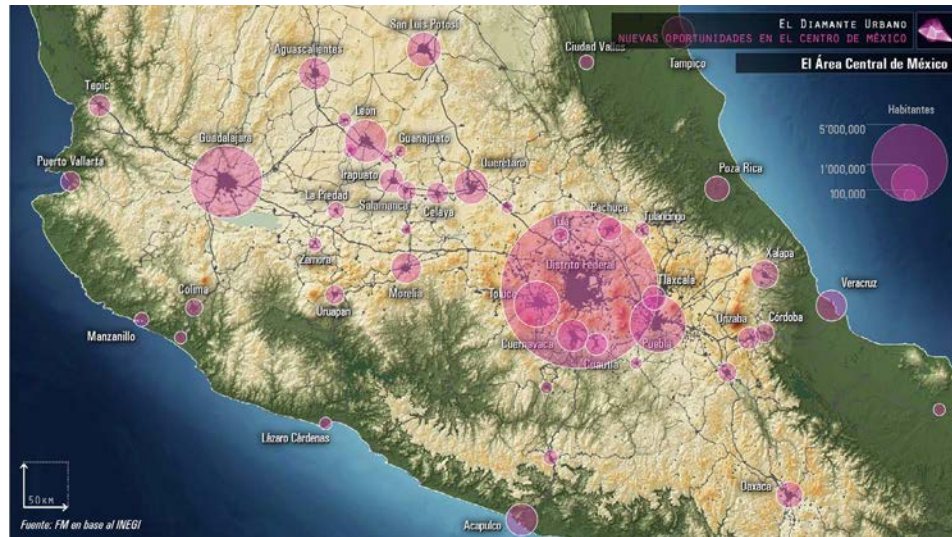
El Diamante Urbano
Nuevas oportunidades en el centro de México
El Área Central de México

Habitantes
5'000,000
1'000,000
100,000

San Luis Potosí
Ciudad Valles
Tampico
Aguascalientes
Tepic
León
Guanajuato
Guadalajara
Querétaro
Puerto Vallarta
Irapuato
Poza Rica
La Piedad
Salamanca
Celaya
Pachuca
Tulancingo
Zamora
Xalapa
Distrito Federal
Tlaxcala
Veracruz
Colima
Morelia
Toluca
Uruapan
Orizaba
Córdoba
Manzanillo
Cuernavaca
Puebla
Cuautla
Lázaro Cárdenas
Oaxaca
Acapulco
50 KM
Fuente: FM en base al INEGI